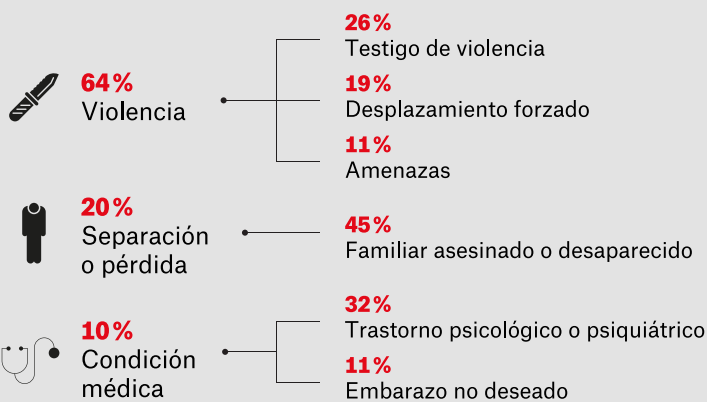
64%
Violencia

26%
Testigo de violencia

19%
Desplazamiento forzado

11%
Amenazas

20%
Separación o pérdida

45%
Familiar asesinado o desaparecido

10%
Condición médica

32%
Trastorno psicológico o psiquiátrico

11%
Embarazo no deseado